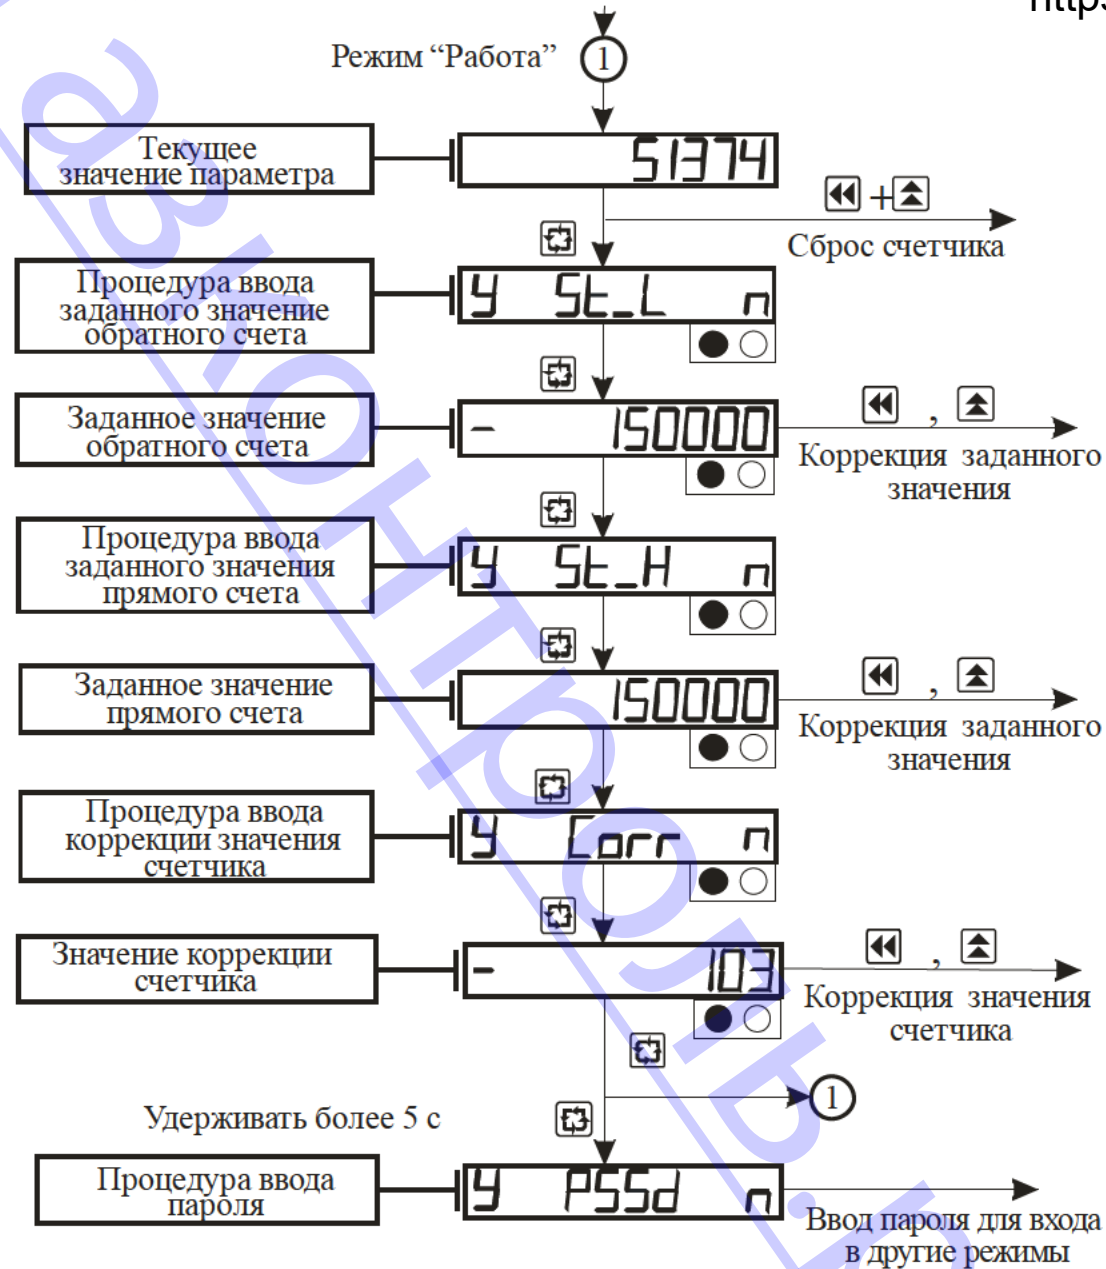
http

Режим “Работа” 1

Текущее значение параметра

51374

Сброс счетчика

Процедура ввода заданного значение обратного счета

Y St_L n

Заданное значение обратного счета

- 150000

Коррекция заданного значения

Процедура ввода заданного значения прямого счета

Y St_H n

Заданное значение прямого счета

150000

Коррекция заданного значения

Процедура ввода коррекции значения счетчика

Y Corr n

Значение коррекции счетчика

- 103

Коррекция значения счетчика

1

Удерживать более 5 с

Процедура ввода пароля

Y PSSd n

Ввод пароля для входа в другие режимы